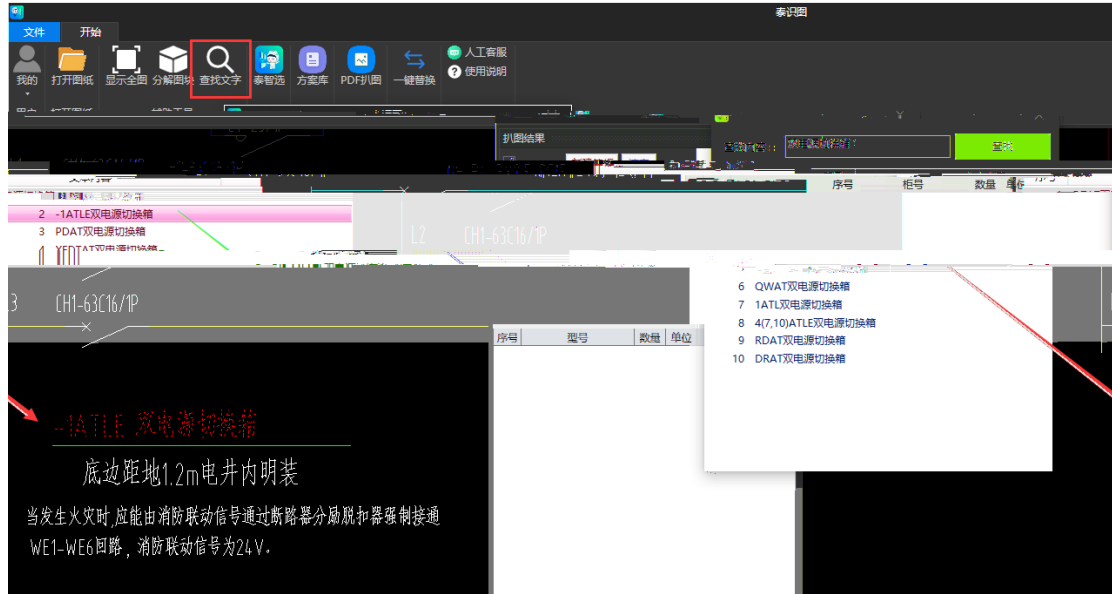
泰识图

文件 开始

我的 打开图纸 显示全图 分解图块 查找文字 泰智选 方案库 PDF扒图 一键替换 人工客服 使用说明

扒图结果

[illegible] 查找

序号 相号 数量 单位

2 -1ATLE双电源切换箱
3 PDAT双电源切换箱
4 XFDT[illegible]

L2 CH1-63C16/1P

3 CH1-63C16/1P

6 QWAT双电源切换箱
7 1ATL双电源切换箱
8 4(7,10)ATLE双电源切换箱
9 RDAT双电源切换箱
10 DRAT双电源切换箱

序号 型号 数量 单位

-1ATLE 双电源切换箱

底边距地1.2m电井内明装

当发生火灾时,应能由消防联动信号通过断路器分励脱扣器强制接通WE1-WE6回路,消防联动信号为24V.